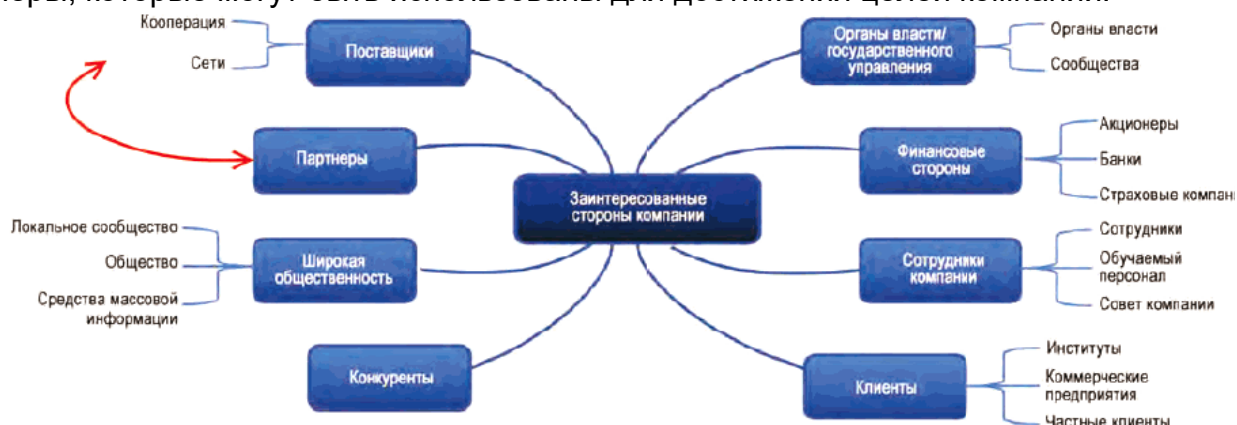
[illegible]

Кооперация

Сети

Поставщики

Органы власти/ государственного управления

Органы власти

Сообщества

Партнеры

Финансовые стороны

Акционеры

Банки

Страховые компан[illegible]

Заинтересованные стороны компании

Локальное сообщество

Общество

Средства массовой информации

Широкая общественность

Сотрудники компании

Сотрудники

Обучаемый персонал

Совет компании

Конкуренты

Клиенты

Институты

Коммерческие предприятия

Частные клиенты